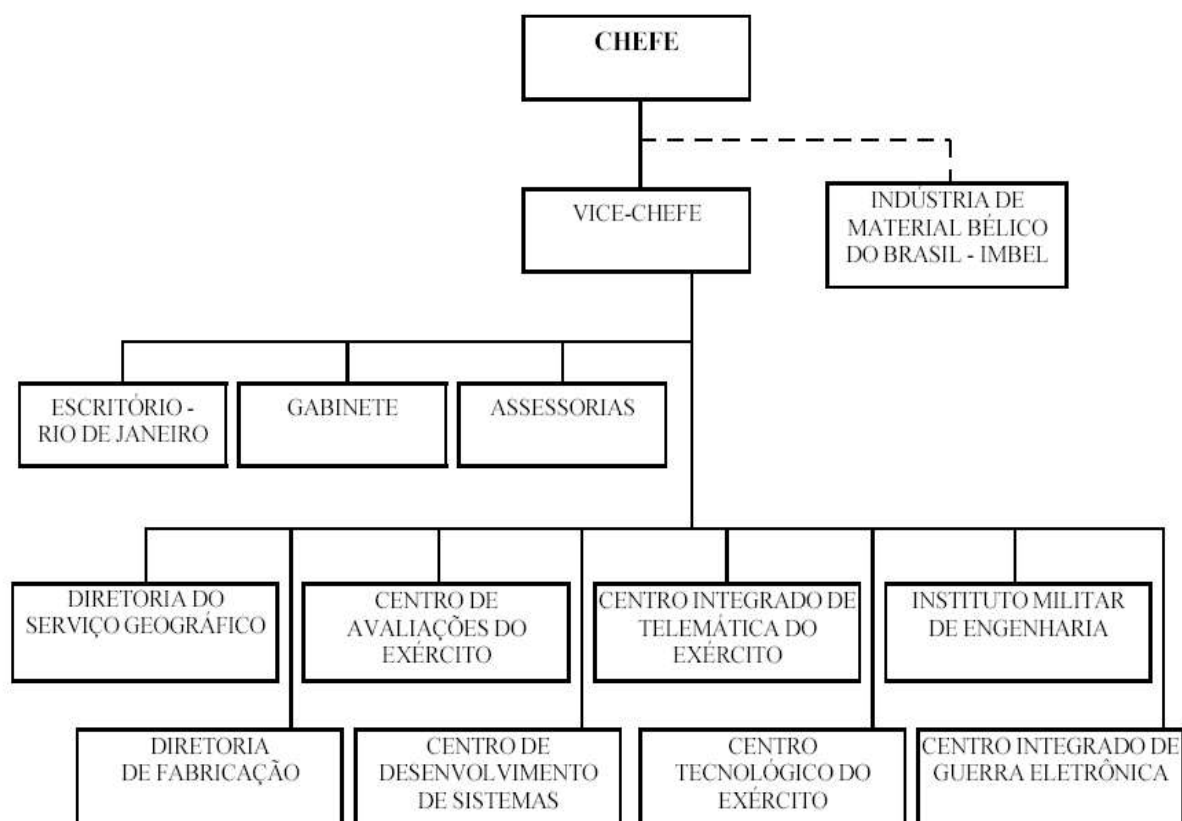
CHEFE

VICE-CHEFE

INDÚSTRIA DE MATERIAL BÉLICO DO BRASIL - IMBEL

ESCRITÓRIO - RIO DE JANEIRO

GABINETE

ASSESSORIAS

DIRETORIA DO SERVIÇO GEOGRÁFICO

CENTRO DE AVALIAÇÕES DO EXÉRCITO

CENTRO INTEGRADO DE TELEMÁTICA DO EXÉRCITO

INSTITUTO MILITAR DE ENGENHARIA

DIRETORIA DE FABRICAÇÃO

CENTRO DE DESENVOLVIMENTO DE SISTEMAS

CENTRO TECNOLÓGICO DO EXÉRCITO

CENTRO INTEGRADO DE GUERRA ELETRÔNICA